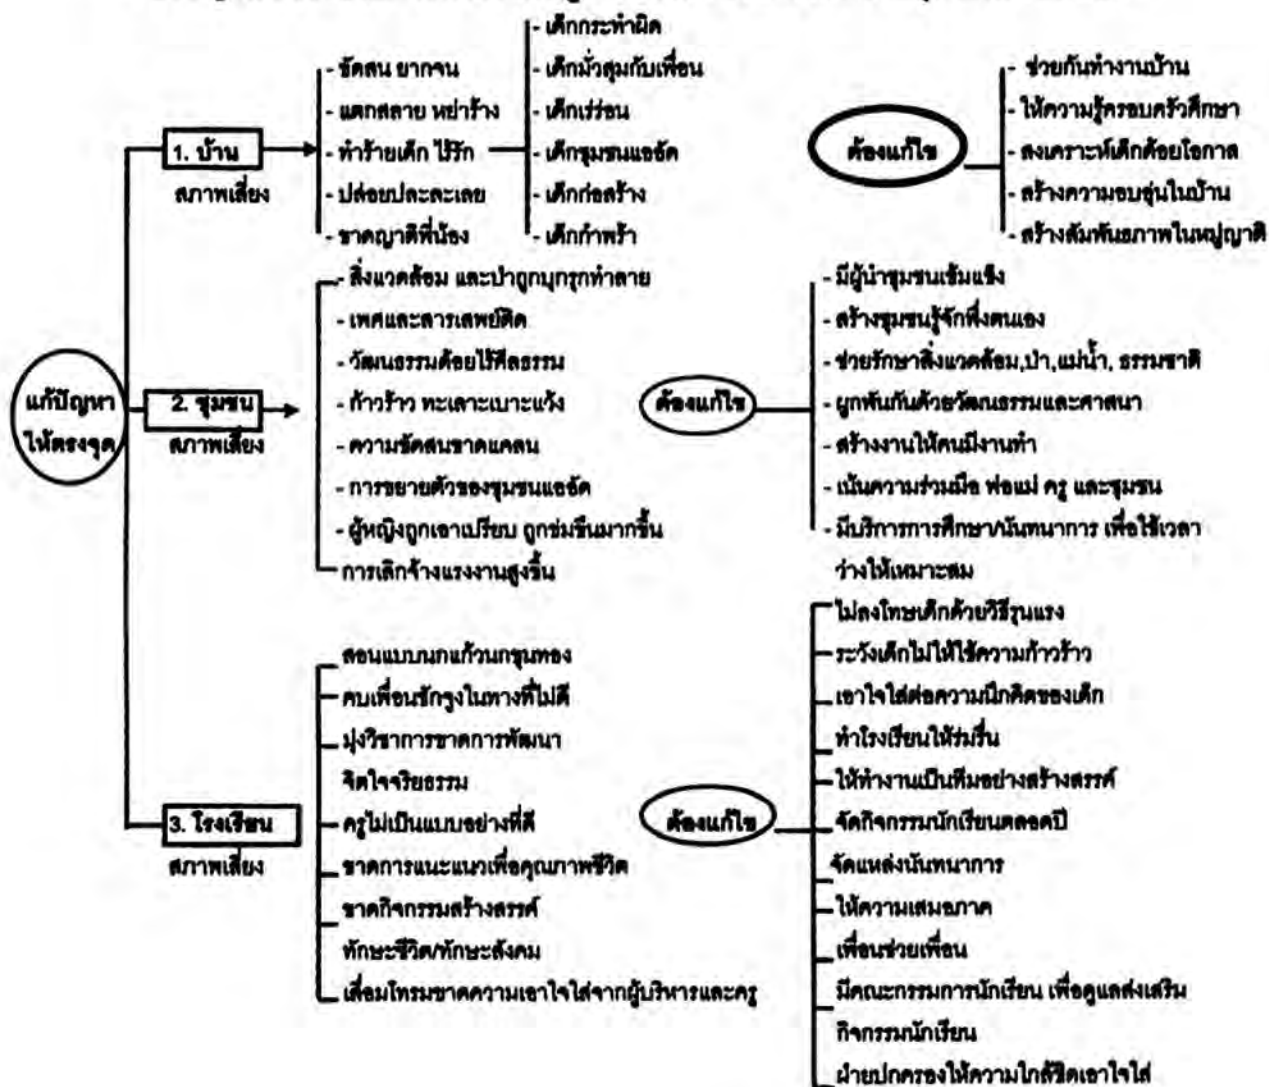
แก้ปัญหาให้ตรงจุด

1. บ้าน
สภาพเสี่ยง

- ขัดสน ยากจน
- แตกสลาย หย่าร้าง
- ทำร้ายเด็ก ไร้รัก
- ปล่อยปละละเลย
- ขาดญาติพี่น้อง

- เด็กกระทำผิด
- เด็กมั่วสุมกับเพื่อน
- เด็กเร่ร่อน
- เด็กชุมชนแออัด
- เด็กก่อสร้าง
- เด็กกำพร้า

ต้องแก้ไข
- ช่วยกันทำงานบ้าน
- ให้ความรู้ครอบครัวศึกษา
- สงเคราะห์เด็กด้อยโอกาส
- สร้างความอบอุ่นในบ้าน
- สร้างสัมพันธภาพในหมู่ญาติ

2. ชุมชน
สภาพเสี่ยง

- สิ่งแวดล้อม และป่าถูกบุกรุกทำลาย
- เพศและสารเสพย์ติด
- วัฒนธรรมด้อยไร้ศีลธรรม
- ก้าวร้าว ทะเลาะเบาะแว้ง
- ความขัดสนขาดแคลน
- การขยายตัวของชุมชนแออัด
- ผู้หญิงถูกเอาเปรียบ ถูกข่มขืนมากขึ้น
การเลิกจ้างแรงงานสูงขึ้น

ต้องแก้ไข
- มีผู้นำชุมชนเข้มแข็ง
- สร้างชุมชนรู้จักพึ่งตนเอง
- ช่วยรักษาสิ่งแวดล้อม,ป่า,แม่น้ำ, ธรรมชาติ
- ผูกพันกันด้วยวัฒนธรรมและศาสนา
- สร้างงานให้คนมีงานทำ
- เน้นความร่วมมือ พ่อแม่ ครู และชุมชน
- มีบริการการศึกษา/นันทนาการ เพื่อใช้เวลาว่างให้เหมาะสม

3. โรงเรียน
สภาพเสี่ยง

สอนแบบนกแก้วนกขุนทอง
คบเพื่อนชักจูงในทางที่ไม่ดี
มุ่งวิชาการขาดการพัฒนาจิตใจจริยธรรม
ครูไม่เป็นแบบอย่างที่ดี
ขาดการแนะแนวเพื่อคุณภาพชีวิต
ขาดกิจกรรมสร้างสรรค์
ทักษะชีวิต/ทักษะสังคม
เสื่อมโทรมขาดความเอาใจใส่จากผู้บริหารและครู

ต้องแก้ไข
ไม่ลงโทษเด็กด้วยวิธีรุนแรง
ระวังเด็กไม่ให้ใช้ความก้าวร้าว
เอาใจใส่ต่อความนึกคิดของเด็ก
ทำโรงเรียนให้ร่มรื่น
ให้ทำงานเป็นทีมอย่างสร้างสรรค์
จัดกิจกรรมนักเรียนตลอดปี
จัดแหล่งนันทนาการ
ให้ความเสมอภาค
เพื่อนช่วยเพื่อน
มีคณะกรรมการนักเรียน เพื่อดูแลส่งเสริมกิจกรรมนักเรียน
ฝ่ายปกครองให้ความใกล้ชิดเอาใจใส่